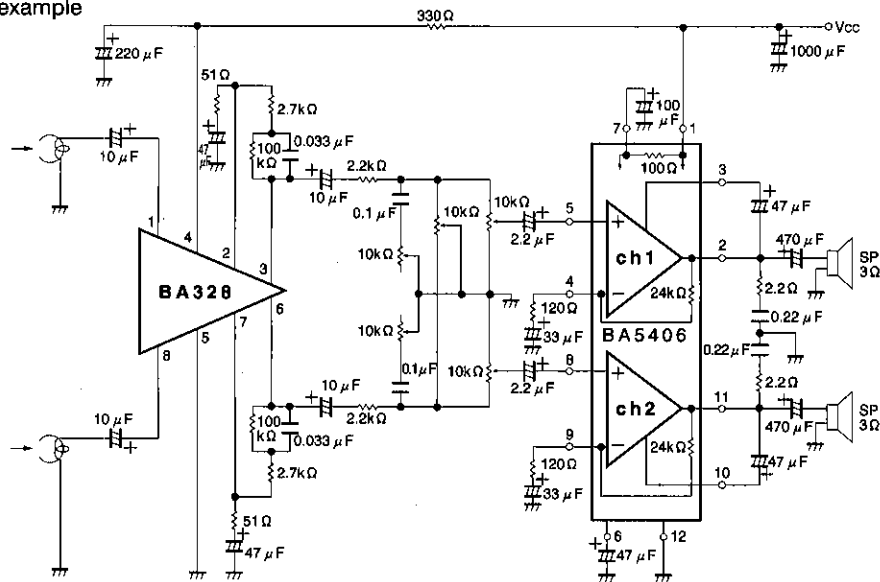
example

330Ω

Vcc

220 μF

1000 μF

51Ω

2.7kΩ

47 μF

100 kΩ

0.033 μF

10 μF

2.2kΩ

0.1 μF

10kΩ

10kΩ

10kΩ

10kΩ

2.2 μF

7

100 μF

1

100Ω

3

47 μF

5

1

4

2

3

BA328

6

7

5

8

ch1

2

470 μF

SP 3Ω

4

120Ω

33 μF

24kΩ

2.2Ω

0.22 μF

BA5406

0.22 μF

10kΩ

10kΩ

0.1 μF

8

2.2 μF

2.2Ω

10 μF

10 μF

2.2kΩ

100 kΩ

0.033 μF

ch2

11

470 μF

SP 3Ω

9

120Ω

33 μF

24kΩ

10

47 μF

2.7kΩ

51Ω

47 μF

6

47 μF

12